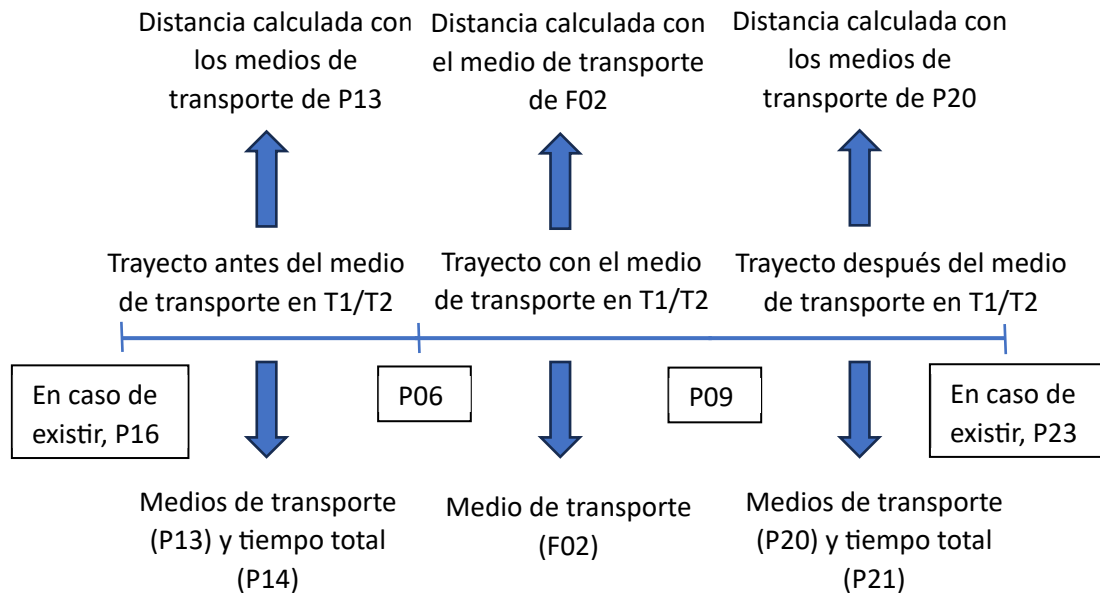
Distancia calculada con los medios de transporte de P13

Distancia calculada con el medio de transporte de F02

Distancia calculada con los medios de transporte de P20

Trayecto antes del medio de transporte en T1/T2

Trayecto con el medio de transporte en T1/T2

Trayecto después del medio de transporte en T1/T2

En caso de existir, P16

P06

P09

En caso de existir, P23

Medios de transporte (P13) y tiempo total (P14)

Medio de transporte (F02)

Medios de transporte (P20) y tiempo total (P21)